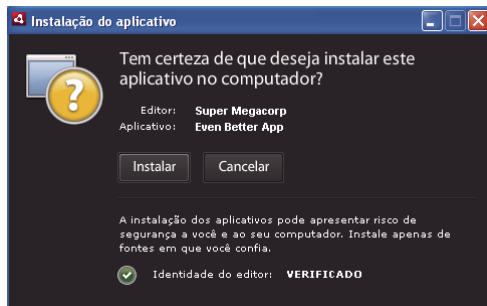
Instalação do aplicativo

Tem certeza de que deseja instalar este aplicativo no computador?

Editor: Super Megacorp
Aplicativo: Even Better App

Instalar Cancelar

A instalação dos aplicativos pode apresentar risco de segurança a você e ao seu computador. Instale apenas de fontes em que você confia.

Identidade do editor: VERIFICADO